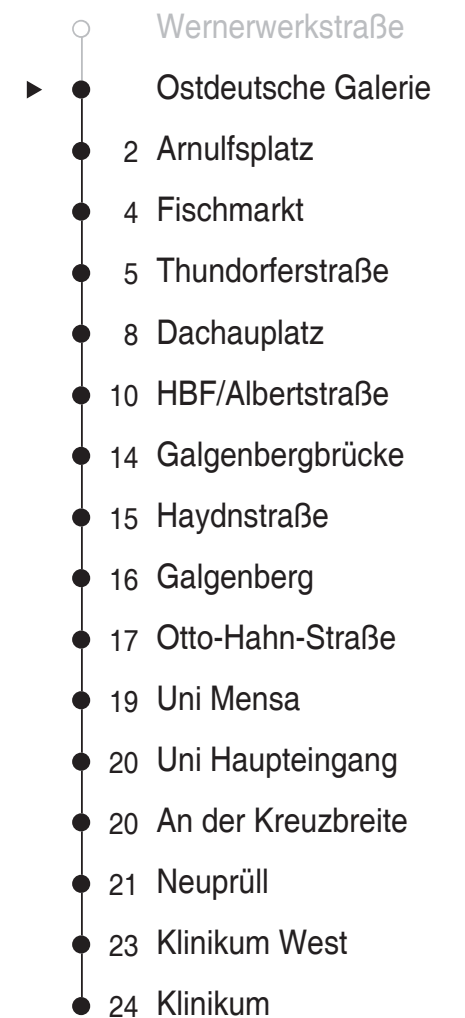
Wernerwerkstraße

Ostdeutsche Galerie

2 Arnulfsplatz

4 Fischmarkt

5 Thundorferstraße

8 Dachauplatz

10 HBF/Albertstraße

14 Galgenbergbrücke

15 Haydnstraße

16 Galgenberg

17 Otto-Hahn-Straße

19 Uni Mensa

20 Uni Haupteingang

20 An der Kreuzbreite

21 Neuprüll

23 Klinikum West

24 Klinikum